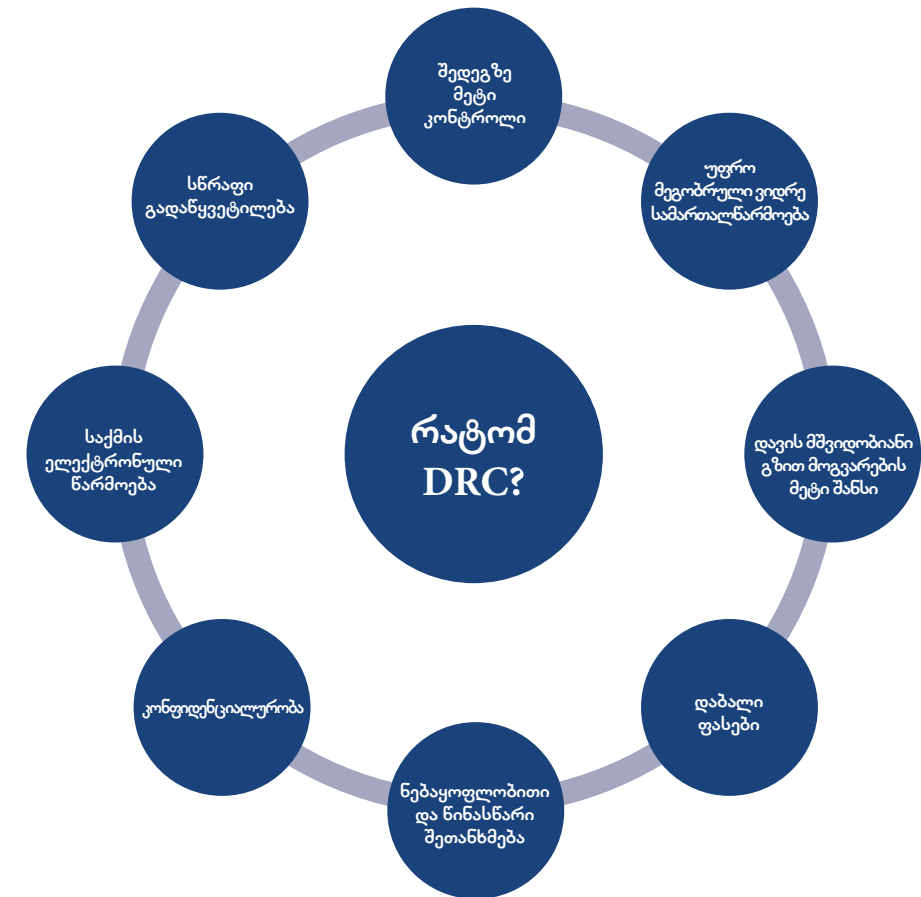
რატომ DRC?

შედეგზე მეტი კონტროლი

უფრო მეგობრული ვიდრე სამართალწარმოება

დავის მშვიდობიანი გზით მოგვარების მეტი შანსი

დაბალი ფასები

ნებაყოფლობითი და წინასწარი შეთანხმება

კონფიდენციალურობა

საქმის ელექტრონული წარმოება

სწრაფი გადაწყვეტილება